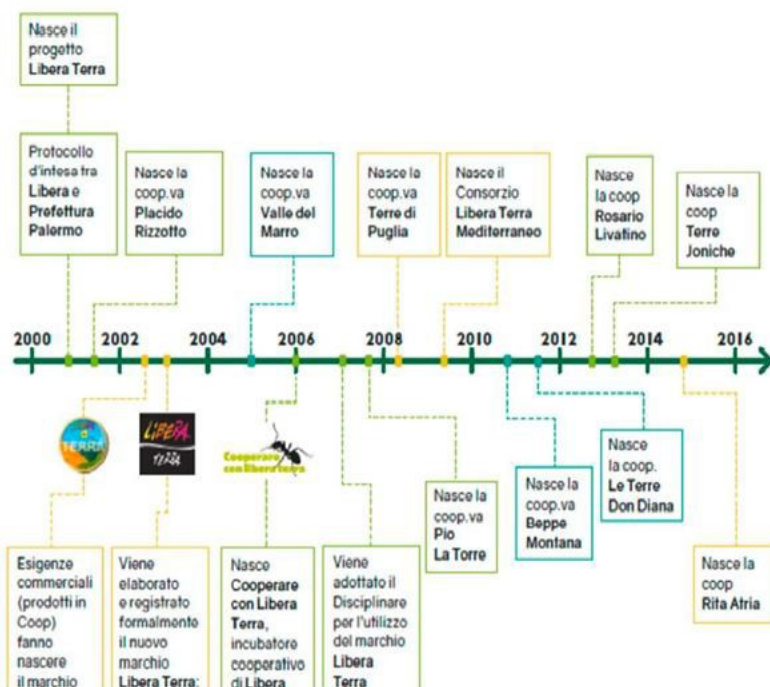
Nasce il progetto **Libera Terra**

Protocollo d'intesa tra **Libera** e **Prefettura Palermo**

Nasce la coop.va **Placido Rizzotto**

Nasce la coop.va **Valle del Marro**

Nasce la coop.va **Terre di Puglia**

Nasce il Consorzio **Libera Terra Mediterraneo**

Nasce la coop **Rosario Livatino**

Nasce la coop **Terre Joniche**

2000 2002 2004 2006 2008 2010 2012 2014 2016

TERRA

LIBERA TERRA

Cooperare con Libera Terra

Nasce la coop.va **Pio La Torre**

Nasce la coop.va **Beppe Montana**

Nasce la coop. **Le Terre Don Diana**

Nasce la coop **Rita Atria**

Esigenze commerciali (prodotti in Coop) fanno nascere il marchio

Viene elaborato e registrato formalmente il nuovo marchio **Libera Terra**;

Nasce **Cooperare con Libera Terra**, incubatore cooperativo di Libera

Viene adottato il Disciplinare per l'utilizzo del marchio **Libera Terra**